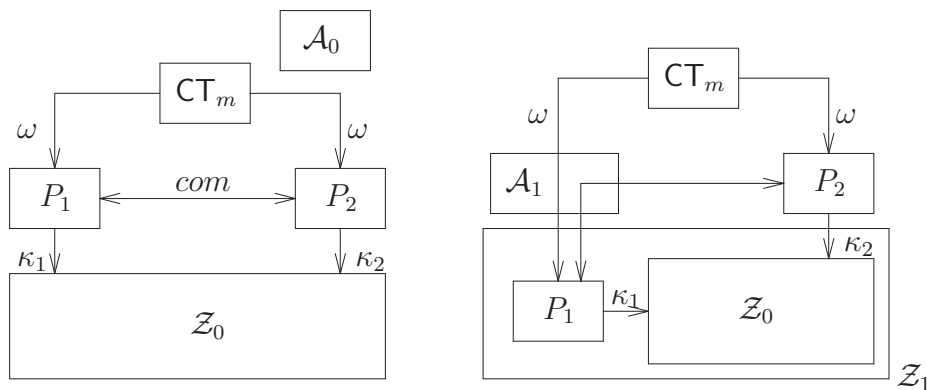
$\mathcal{A}_0$

$\mathsf{CT}_m$

$\omega$ $\omega$

$P_1$ $com$ $P_2$

$\kappa_1$ $\kappa_2$

$\mathcal{Z}_0$

$\mathsf{CT}_m$

$\omega$ $\omega$

$\mathcal{A}_1$ $P_2$

$\kappa_2$

$P_1$ $\kappa_1$ $\mathcal{Z}_0$

$\mathcal{Z}_1$